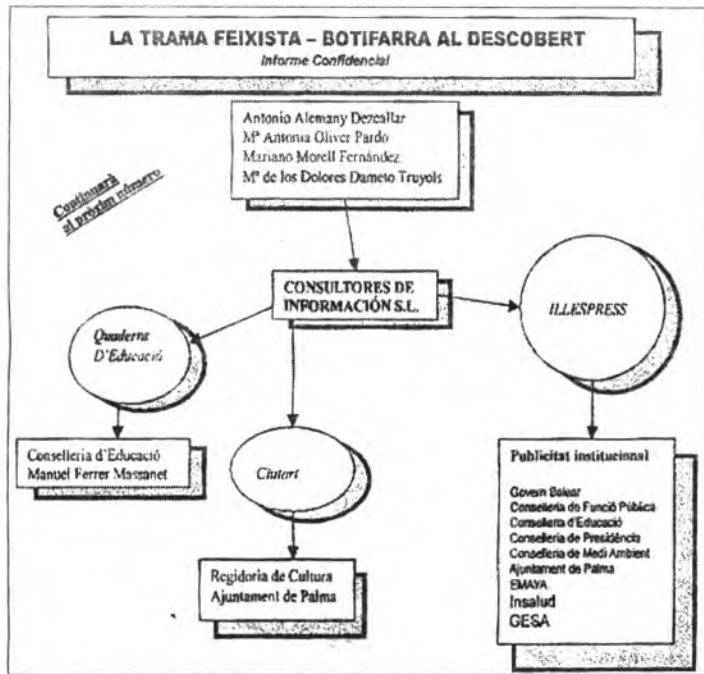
LA TRAMA FEIXISTA – BOTIFARRA AL DESCOBERT
Informe Confidencial

Antonio Alemany Dezcallar
Mª Antonia Oliver Pardo
Mariano Morell Fernández
Mª de los Dolores Dameto Truyols

Continuarà al pròxim número

CONSULTORES DE INFORMACIÓN S.L.

ILLESPRESS

Quaderns D'Educació

Conselleria d'Educació
Manuel Ferrer Massanet

Ciutart

Regidoria de Cultura
Ajuntament de Palma

Publicitat institucional

Govern Balear
Conselleria de Funció Pública
Conselleria d'Educació
Conselleria de Presidència
Conselleria de Medi Ambient
Ajuntament de Palma
EMAYA
Insalud
GESA